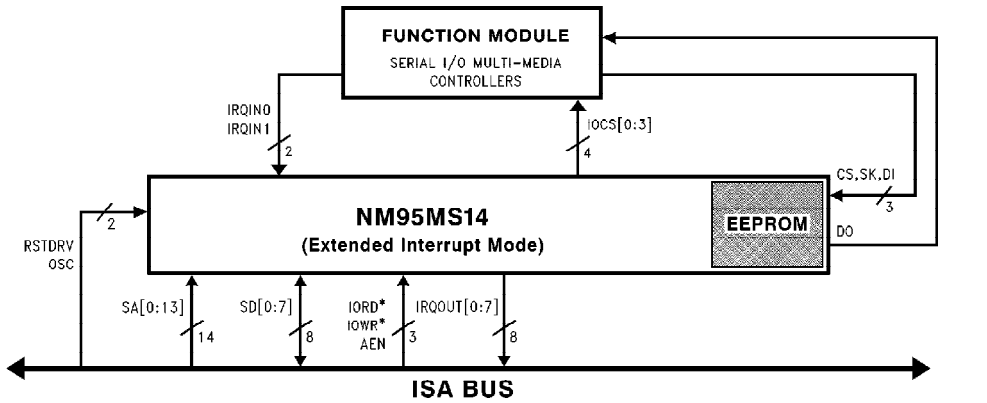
FUNCTION MODULE
SERIAL I/O MULTI-MEDIA CONTROLLERS

IRQIN0
IRQIN1
2

IOCS[0:3]
4

CS,SK,DI
3

DO

2
RSTDRV
OSC

NM95MS14
(Extended Interrupt Mode)

EEPROM

SA[0:13]
14

SD[0:7]
8

IORD*
IOWR*
AEN
3

IRQOUT[0:7]
8

ISA BUS